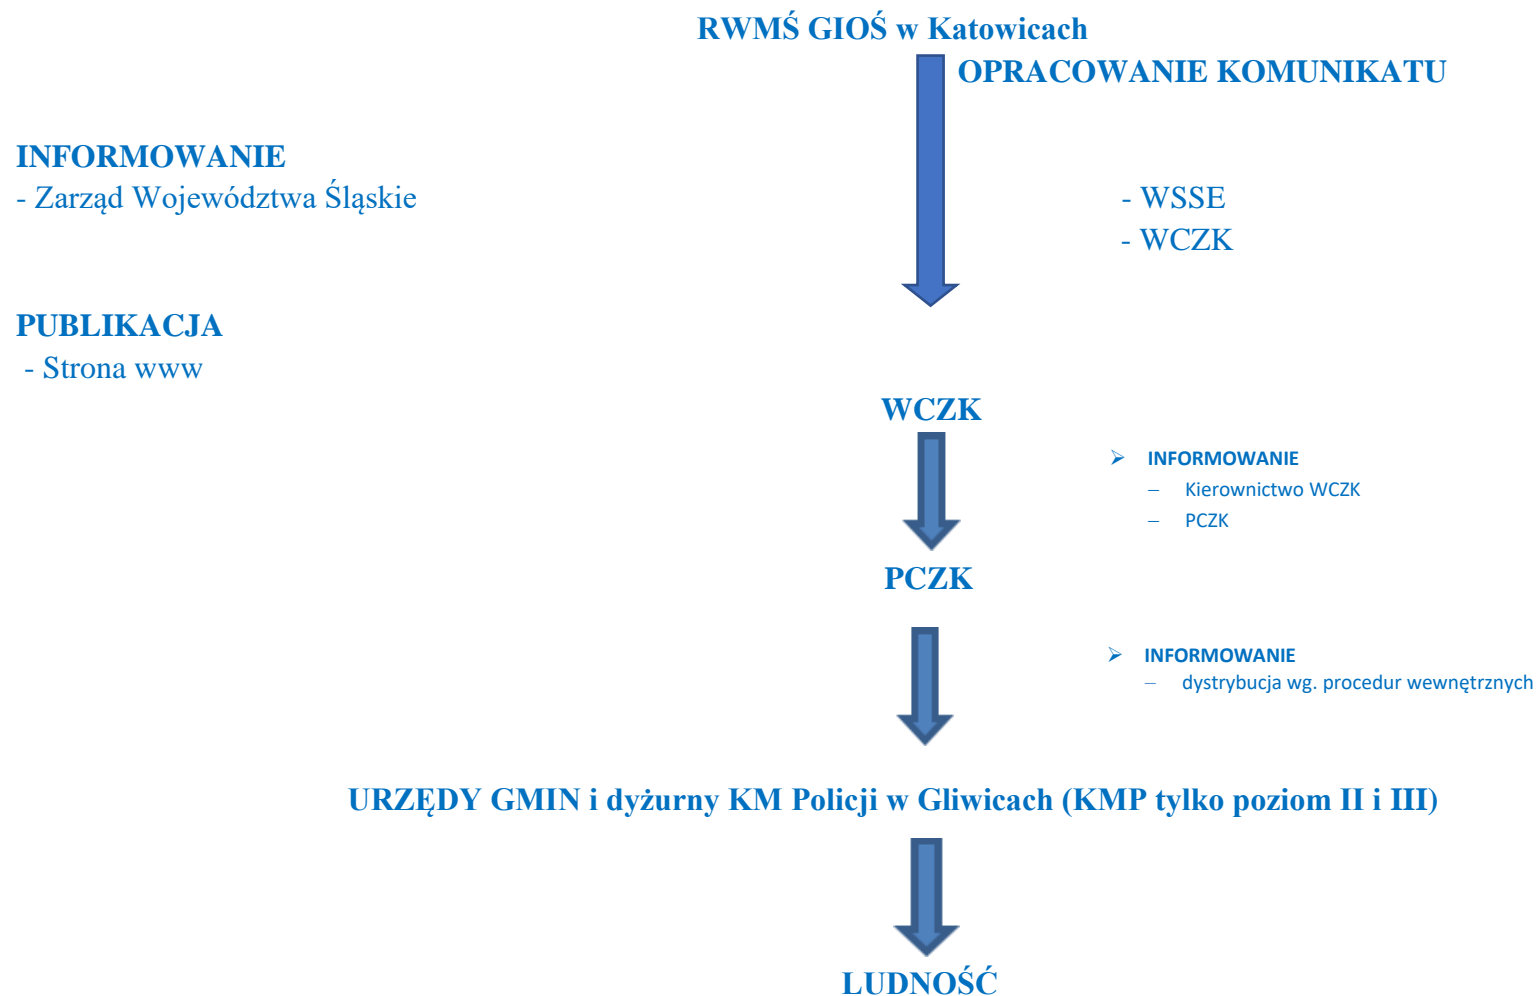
RWMŚ GIOŚ w Katowicach

OPRACOWANIE KOMUNIKATU

INFORMOWANIE
- Zarząd Województwa Śląskie

- WSSE
- WCZK

PUBLIKACJA
- Strona www

WCZK

➢ INFORMOWANIE
– Kierownictwo WCZK
– PCZK

PCZK

➢ INFORMOWANIE
– dystrybucja wg. procedur wewnętrznych

URZĘDY GMIN i dyżurny KM Policji w Gliwicach (KMP tylko poziom II i III)

LUDNOŚĆ